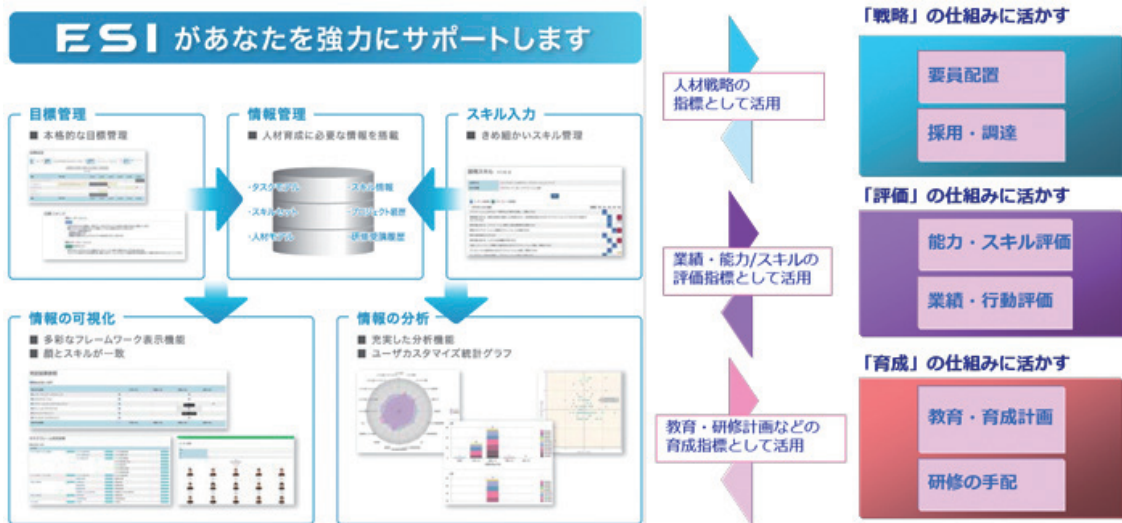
ESI があなたを強力にサポートします

目標管理
■ 本格的な目標管理

情報管理
■ 人材育成に必要な情報を搭載

・タスクモデル
・スキルセット
・人材モデル
・スキル情報
・プロジェクト経歴
・研修受講履歴

スキル入力
■ きめ細かいスキル管理

情報の可視化
■ 多彩なフレームワーク表示機能
■ 顔とスキルが一致

情報の分析
■ 充実した分析機能
■ ユーザカスタマイズ統計グラフ

人材戦略の
指標として活用

「戦略」の仕組みに活かす
要員配置
採用・調達

業績・能力/スキルの
評価指標として活用

「評価」の仕組みに活かす
能力・スキル評価
業績・行動評価

教育・研修計画などの
育成指標として活用

「育成」の仕組みに活かす
教育・育成計画
研修の手配